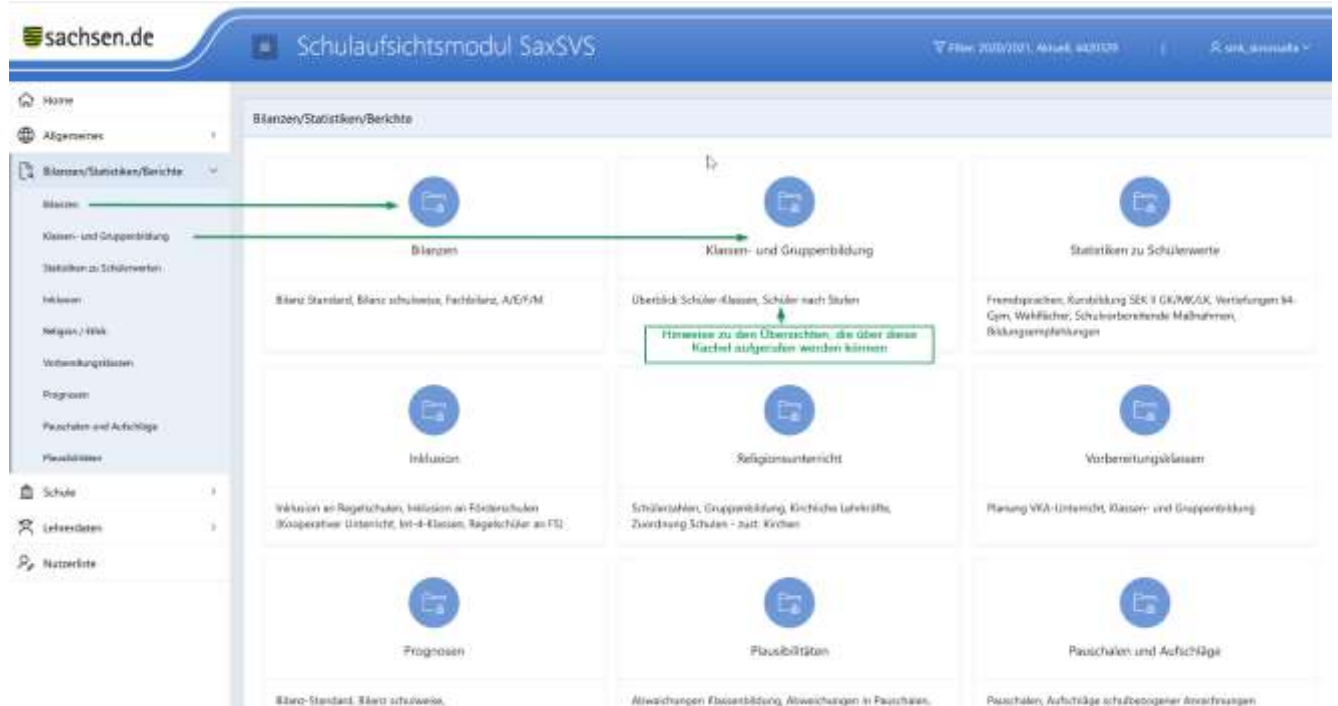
sachsen.de

Schulaufsichtsmodul SaxSVS

Filter: 2020/2021, Aktuell, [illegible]

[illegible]

Home

Allgemeines

Bilanzen/Statistiken/Berichte

Bilanzen

Klassen- und Gruppenbildung

Statistiken zu Schülerwerten

Inklusion

Religion / Ethik

Vorbereitungsklassen

Prognosen

Pauschalen und Aufschläge

Plausibilitäten

Schule

Lehrerdaten

Nutzerliste

Bilanzen/Statistiken/Berichte

Bilanzen

Bilanz Standard, Bilanz schulweise, Fachbilanz, A/E/F/M

Klassen- und Gruppenbildung

Überblick Schüler-Klassen, Schüler nach Stufen

Hinweise zu den Übersichten, die über diese Kachel aufgerufen werden können

Statistiken zu Schülerwerte

Fremdsprachen, Kursbildung SEK II GK/MK/LK, Vertiefungen 94-Gym, Wahlfächer, Schulvorbereitende Maßnahmen, Bildungsempfehlungen

Inklusion

Inklusion an Regelschulen, Inklusion an Förderschulen (Kooperativer Unterricht, Int-4-Klassen, Regelschüler an FS)

Religionsunterricht

Schülerzahlen, Gruppenbildung, Kirchliche Lehrkräfte, Zuordnung Schulen - zust. Kirchen

Vorbereitungsklassen

Planung VKA-Unterricht, Klassen- und Gruppenbildung

Prognosen

Bilanz-Standard, Bilanz schulweise,

Plausibilitäten

Abweichungen Klassenbildung, Abweichungen in Pauschalen,

Pauschalen und Aufschläge

Pauschalen, Aufschläge schulbezogener Anrechnungen